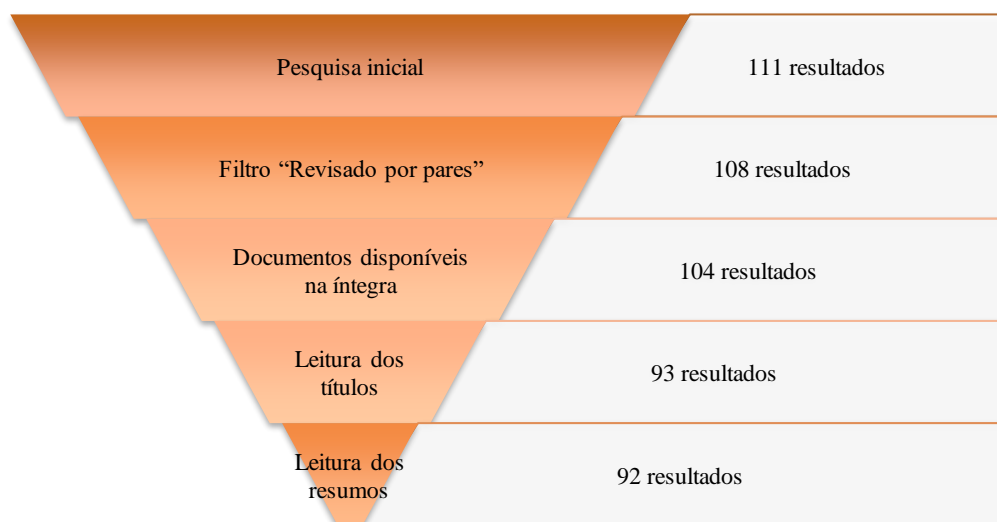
Pesquisa inicial

111 resultados

Filtro “Revisado por pares”

108 resultados

Documentos disponíveis na íntegra

104 resultados

Leitura dos títulos

93 resultados

Leitura dos resumos

92 resultados